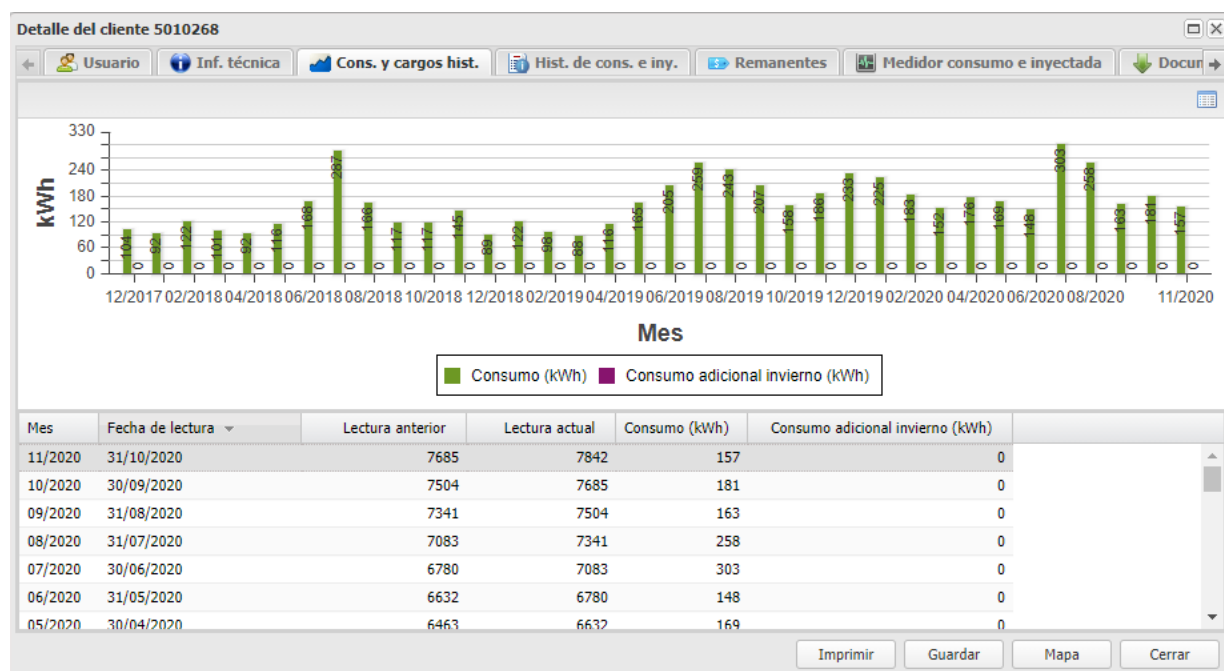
Detalle del cliente 5010268

Usuario | Inf. técnica | Cons. y cargos hist. | Hist. de cons. e iny. | Remanentes | Medidor consumo e inyectada | Docun

kWh

330
240
180
120
60
0

104 0 92 0 122 0 101 0 92 0 116 0 168 0 287 0 166 0 117 0 117 0 145 0 89 0 122 0 98 0 88 0 116 0 165 0 205 0 259 0 243 0 207 0 158 0 186 0 235 0 225 0 183 0 152 0 176 0 169 0 148 0 303 0 258 0 163 0 181 0 157 0

12/2017 02/2018 04/2018 06/2018 08/2018 10/2018 12/2018 02/2019 04/2019 06/2019 08/2019 10/2019 12/2019 02/2020 04/2020 06/2020 08/2020 11/2020

Mes

Consumo (kWh) Consumo adicional invierno (kWh)

| Mes | Fecha de lectura | Lectura anterior | Lectura actual | Consumo (kWh) | Consumo adicional invierno (kWh) |
|---|---|---|---|---|---|
| 11/2020 | 31/10/2020 | 7685 | 7842 | 157 | 0 |
| 10/2020 | 30/09/2020 | 7504 | 7685 | 181 | 0 |
| 09/2020 | 31/08/2020 | 7341 | 7504 | 163 | 0 |
| 08/2020 | 31/07/2020 | 7083 | 7341 | 258 | 0 |
| 07/2020 | 30/06/2020 | 6780 | 7083 | 303 | 0 |
| 06/2020 | 31/05/2020 | 6632 | 6780 | 148 | 0 |
| 05/2020 | 30/04/2020 | 6463 | 6632 | 169 | 0 |

Imprimir | Guardar | Mapa | Cerrar